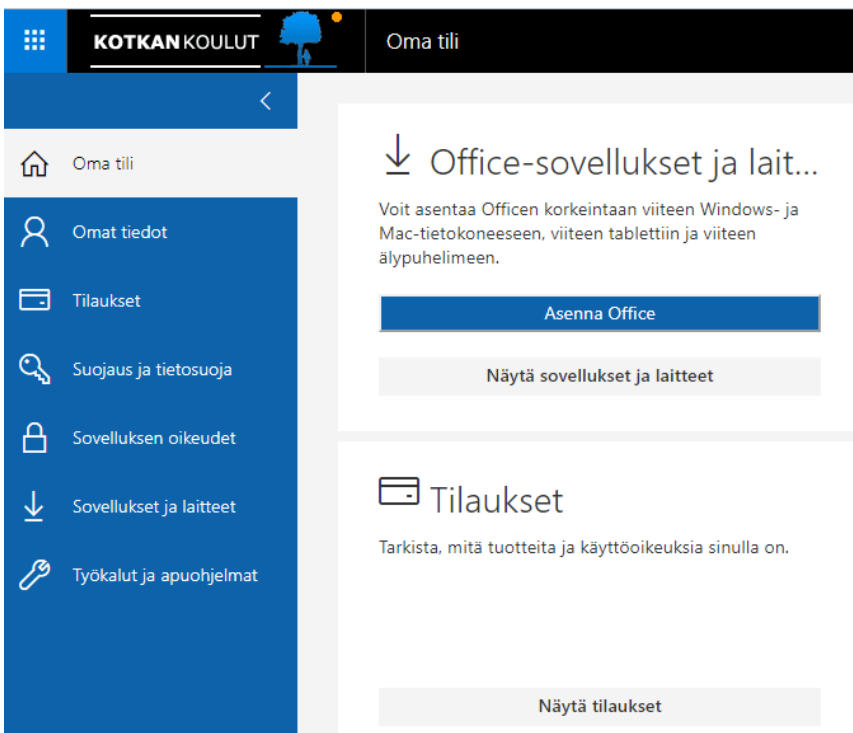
KOTKANKOULUT

Oma tili

Oma tili

Omat tiedot

Tilaukset

Suojaus ja tietosuoja

Sovelluksen oikeudet

Sovellukset ja laitteet

Työkalut ja apuohjelmat

Office-sovellukset ja lait...

Voit asentaa Officen korkeintaan viiteen Windows- ja Mac-tietokoneeseen, viiteen tablettiin ja viiteen älypuhelimeen.

Asenna Office

Näytä sovellukset ja laitteet

Tilaukset

Tarkista, mitä tuotteita ja käyttöoikeuksia sinulla on.

Näytä tilaukset